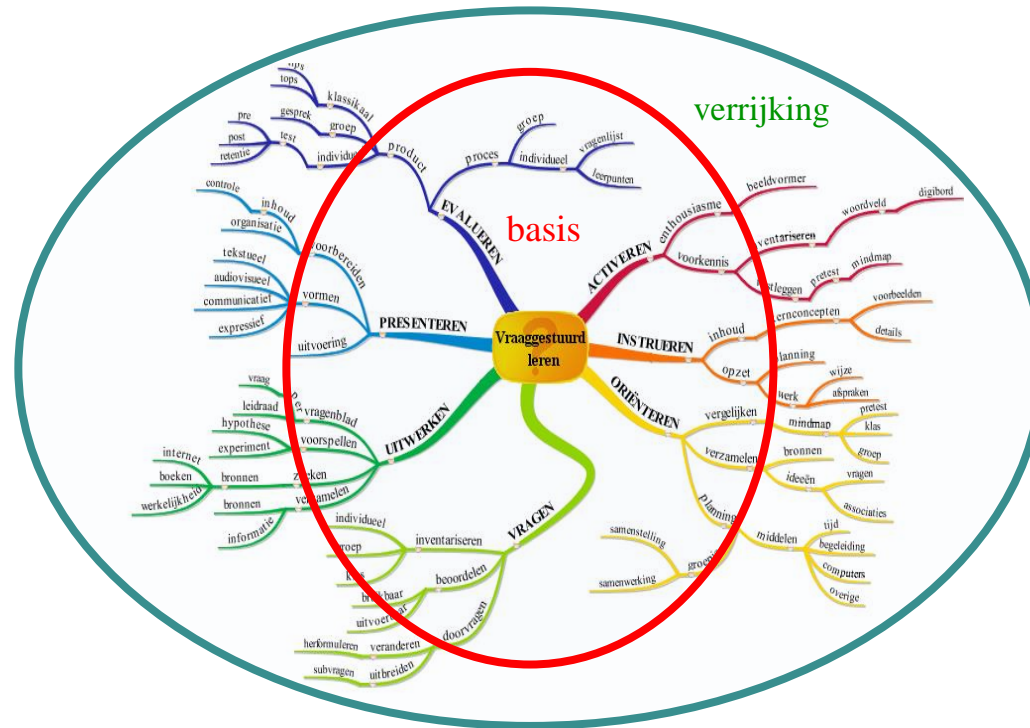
verrijking

basis

Vraaggestuurd leren

EVALUEREN
product
klassikaal
tops
tips
groep
gesprek
individu
test
pre
post
retentie
proces
groep
individueel
vragenlijst
leerpunten

ACTIVEREN
enthousiasme
beeldvormer
voorkennis
inventariseren
woordveld
digibord
vastleggen
pretest
mindmap

INSTRUEREN
inhoud
kernconcepten
voorbeelden
details
opzet
planning
werk
wijze
afspraken

ORIËNTEREN
vergelijken
mindmap
pretest
klas
groep
verzamelen
bronnen
ideeën
vragen
associaties
planning
middelen
tijd
begeleiding
computers
overige
groepen
samenstelling
samenwerking

VRAGEN
inventariseren
individueel
groep
klas
beoordelen
bruikbaar
uitvoerbaar
doorvragen
veranderen
herformuleren
uitbreiden
subvragen

UITWERKEN
per
vragenblad
vraag
leidraad
voorspellen
hypothese
experiment
zoeken
bronnen
internet
boeken
werkelijkheid
verzamelen
bronnen
informatie

PRESENTEREN
voorbereiden
inhoud
controle
organisatie
vormen
tekstueel
audiovisueel
communicatief
expressief
uitvoering